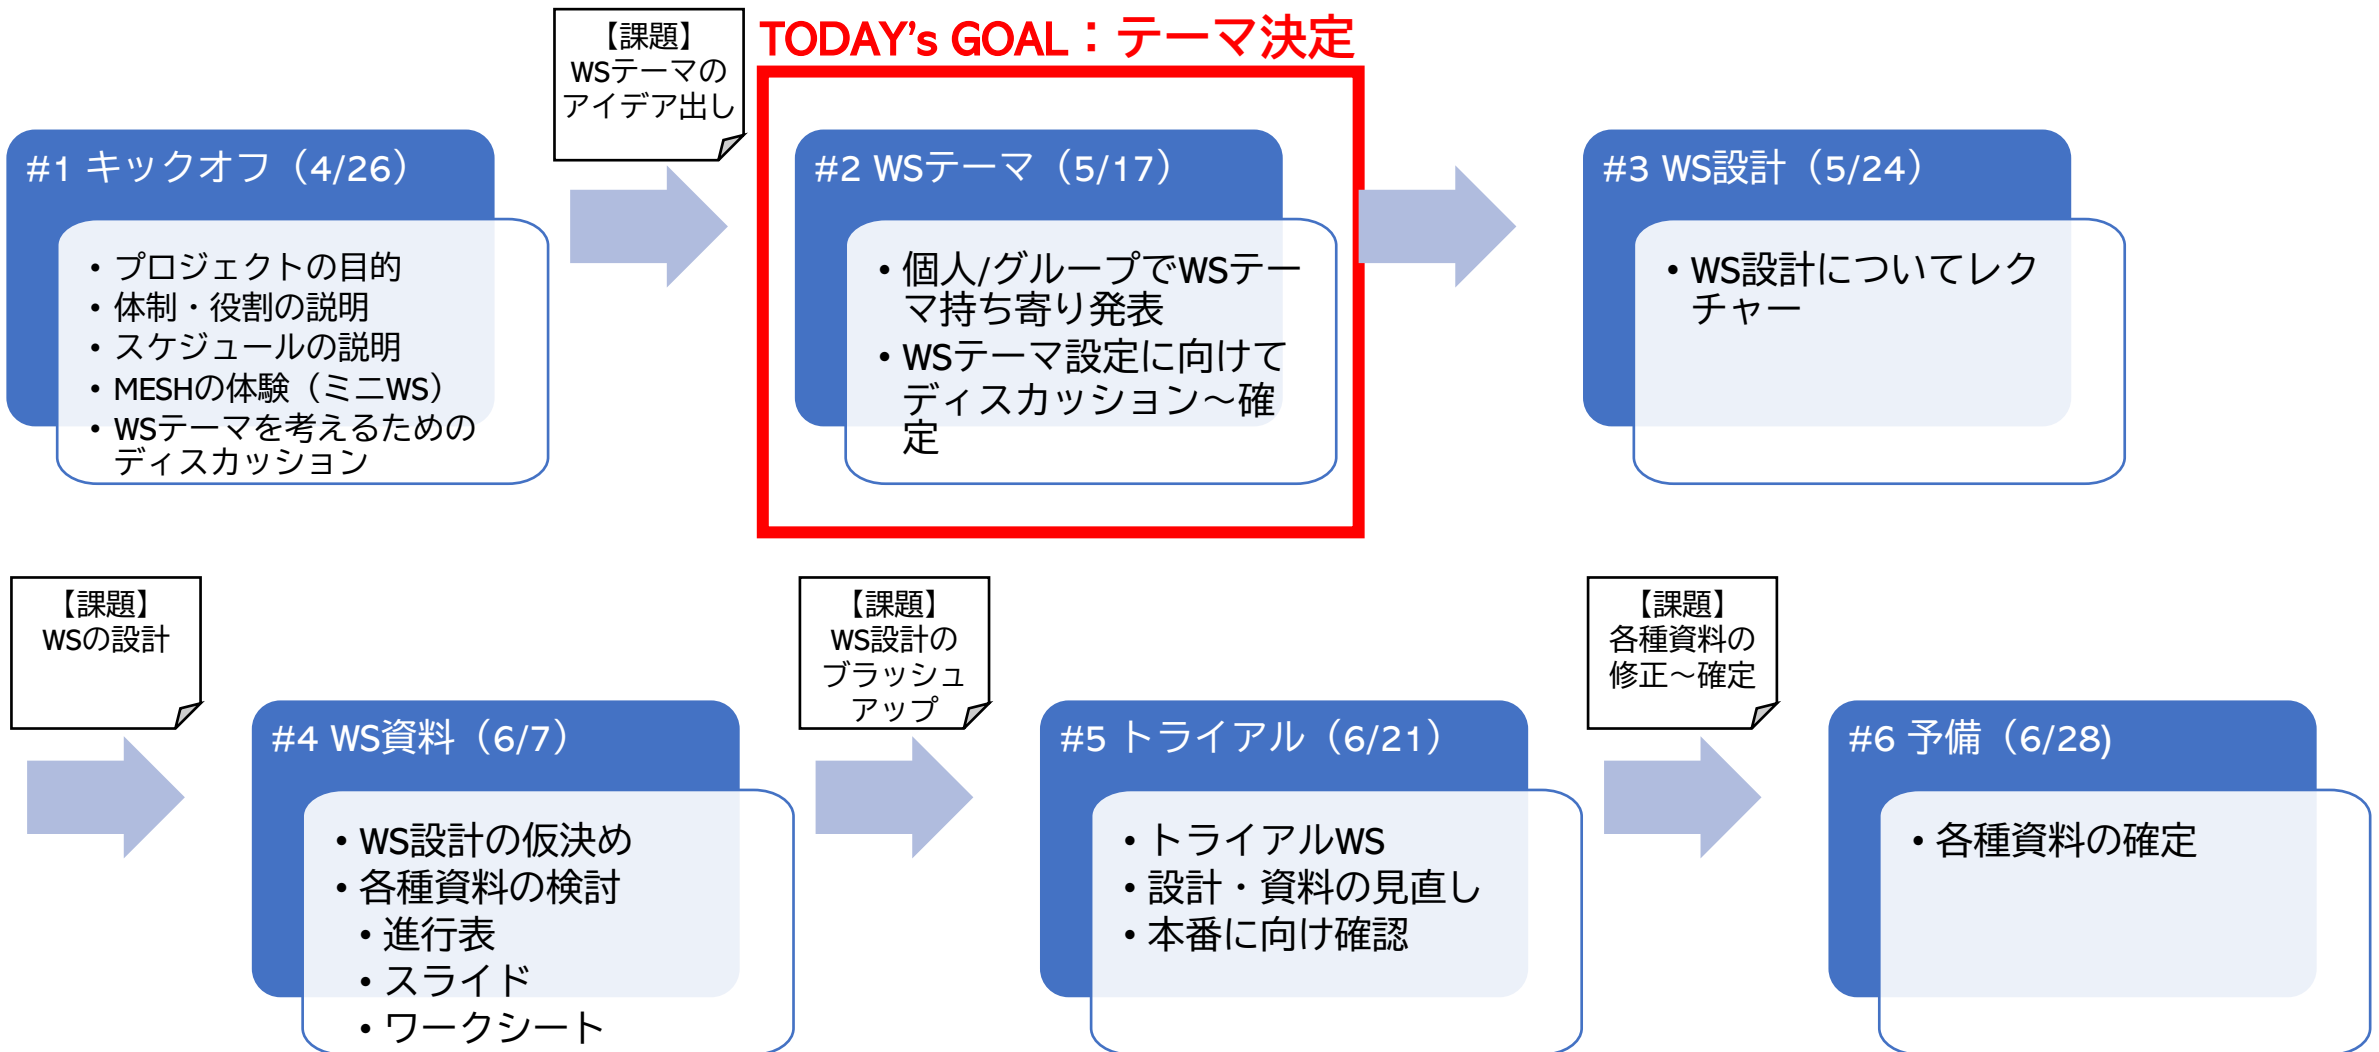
【課題】
WSテーマのアイデア出し

TODAY's GOAL：テーマ決定

#1 キックオフ（4/26）
• プロジェクトの目的
• 体制・役割の説明
• スケジュールの説明
• MESHの体験（ミニWS）
• WSテーマを考えるためのディスカッション

#2 WSテーマ（5/17）
• 個人/グループでWSテーマ持ち寄り発表
• WSテーマ設定に向けてディスカッション～確定

#3 WS設計（5/24）
• WS設計についてレクチャー

【課題】
WSの設計

#4 WS資料（6/7）
• WS設計の仮決め
• 各種資料の検討
• 進行表
• スライド
• ワークシート

【課題】
WS設計のブラッシュアップ

#5 トライアル（6/21）
• トライアルWS
• 設計・資料の見直し
• 本番に向け確認

【課題】
各種資料の修正～確定

#6 予備（6/28）
• 各種資料の確定